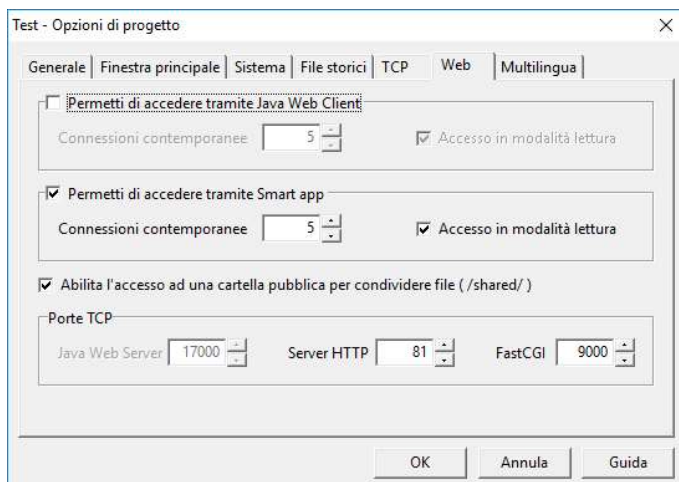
Test - Opzioni di progetto

×

Generale | Finestra principale | Sistema | File storici | TCP | Web | Multilingua

Permetti di accedere tramite Java Web Client

Connessioni contemporanee 5

Accesso in modalità lettura

Permetti di accedere tramite Smart app

Connessioni contemporanee 5

Accesso in modalità lettura

Abilita l'accesso ad una cartella pubblica per condividere file ( /shared/ )

Porte TCP

Java Web Server 17000

Server HTTP 81

FastCGI 9000

OK

Annula

Guida